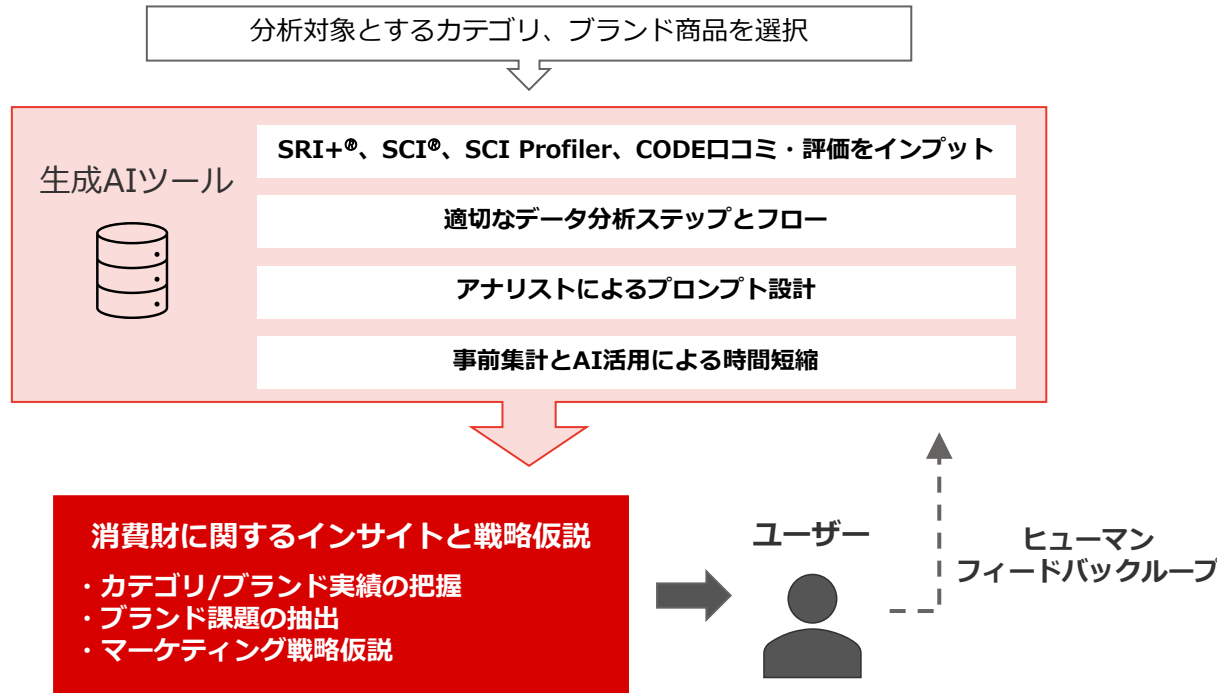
分析対象とするカテゴリ、ブランド商品を選択

生成AIツール

SRI+®、SCI®、SCI Profiler、CODE口コミ・評価をインプット

適切なデータ分析ステップとフロー

アナリストによるプロンプト設計

事前集計とAI活用による時間短縮

消費財に関するインサイトと戦略仮説

・カテゴリ/ブランド実績の把握
・ブランド課題の抽出
・マーケティング戦略仮説

ユーザー

ヒューマン
フィードバックループ